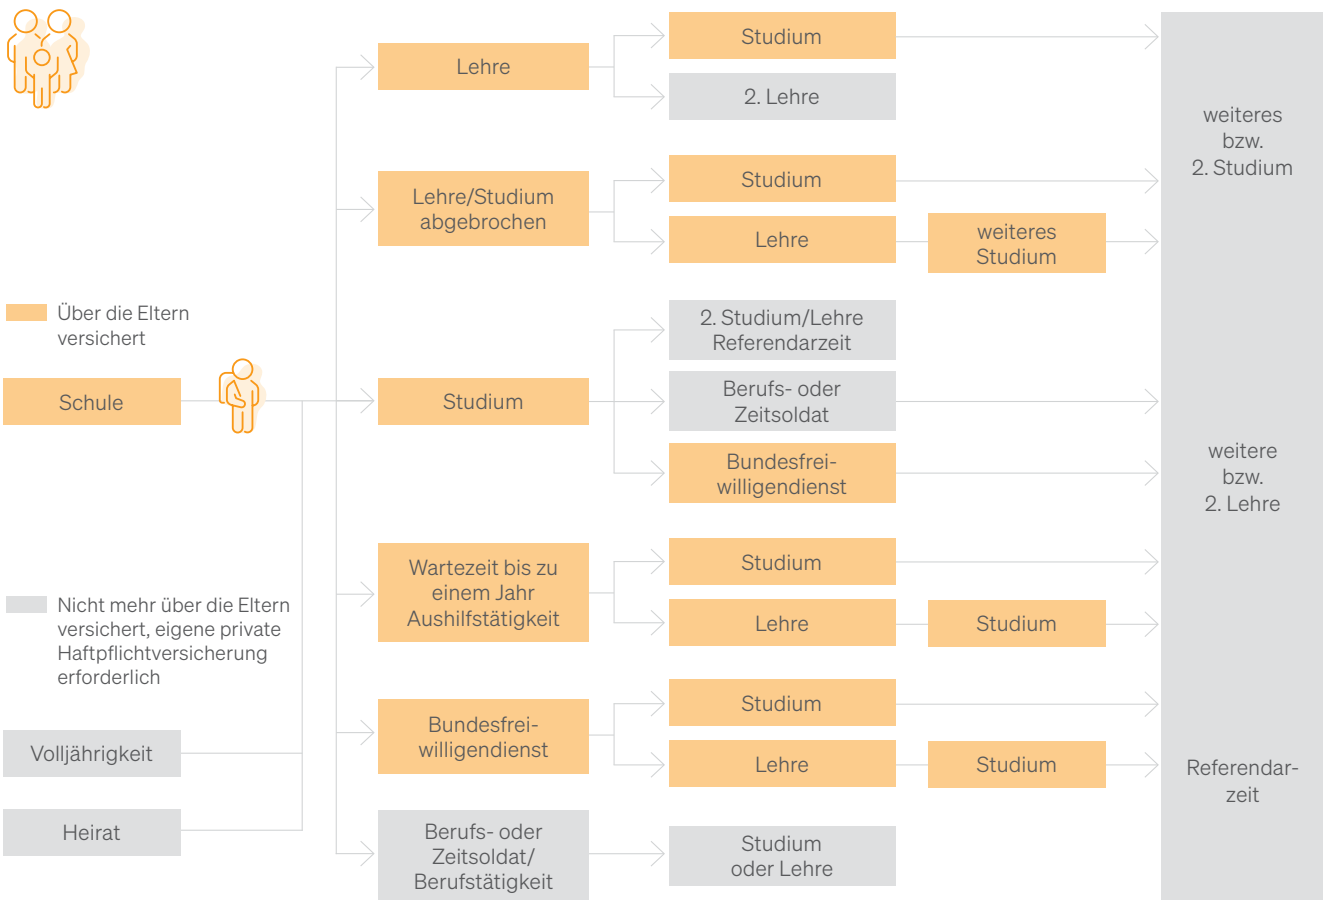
Über die Eltern versichert

Nicht mehr über die Eltern versichert, eigene private Haftpflichtversicherung erforderlich

Schule

Volljährigkeit

Heirat

Lehre

Studium

2. Lehre

Lehre/Studium abgebrochen

Studium

Lehre

weiteres Studium

Studium

2. Studium/Lehre Referendarzeit

Berufs- oder Zeitsoldat

Bundesfreiwilligendienst

Wartezeit bis zu einem Jahr Aushilfstätigkeit

Studium

Lehre

Studium

Bundesfreiwilligendienst

Studium

Lehre

Studium

Berufs- oder Zeitsoldat/ Berufstätigkeit

Studium oder Lehre

weiteres bzw. 2. Studium

weitere bzw. 2. Lehre

Referendarzeit